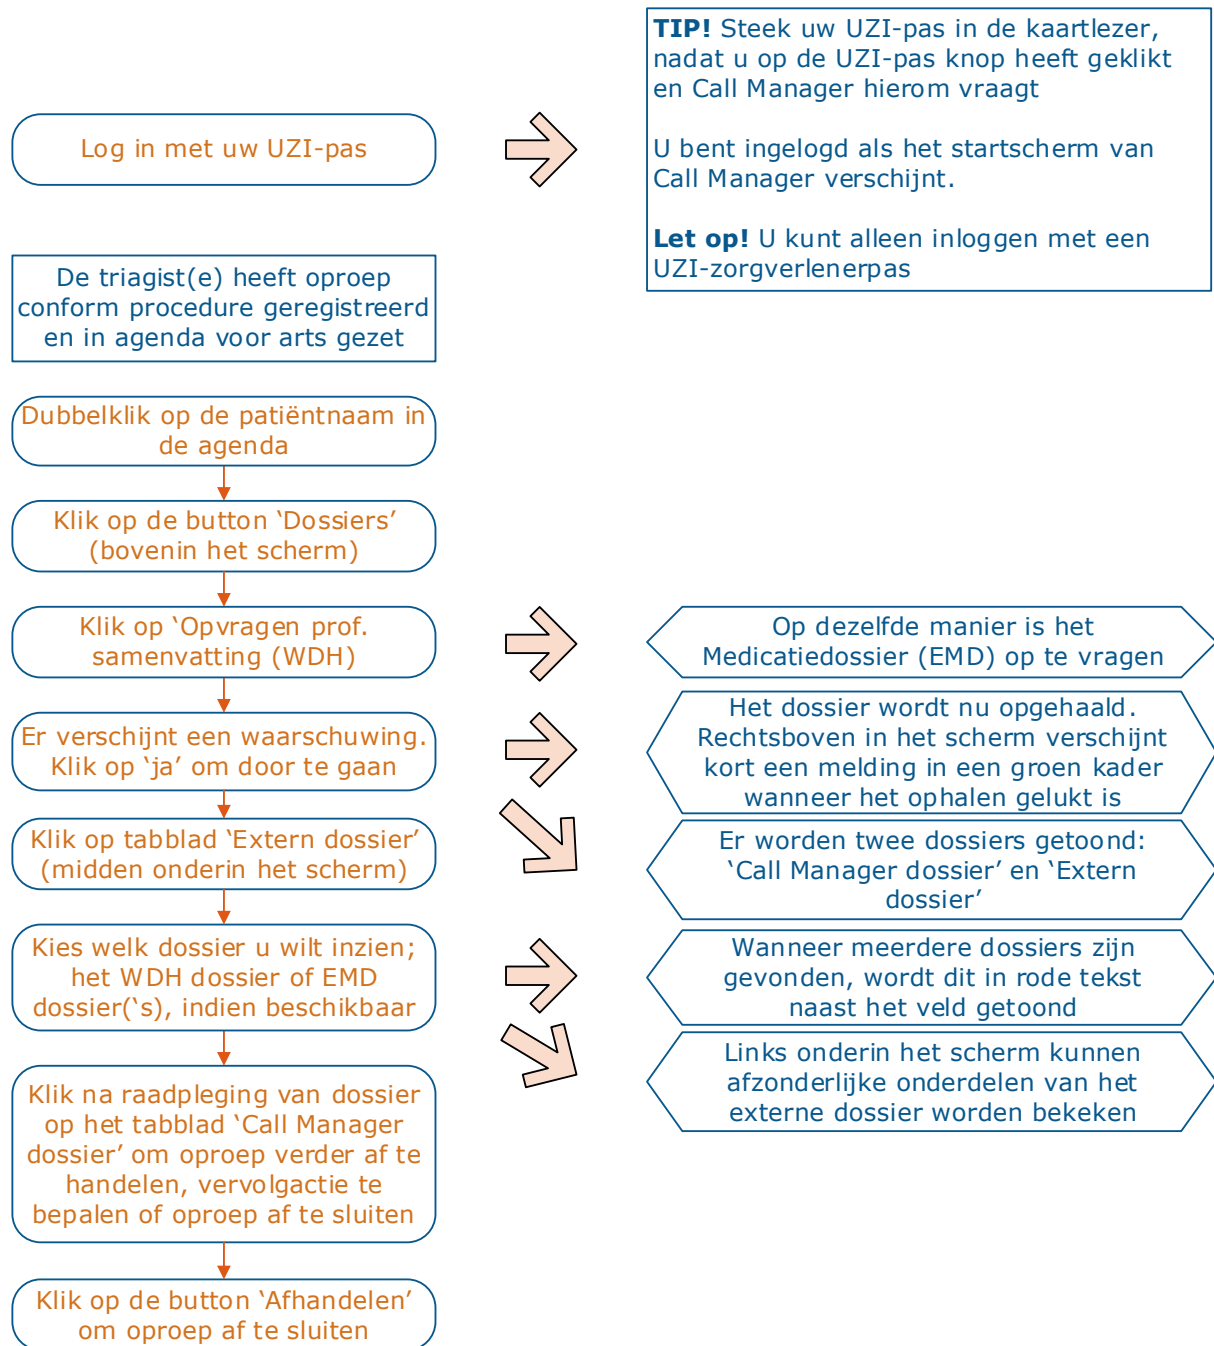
Log in met uw UZI-pas

**TIP!** Steek uw UZI-pas in de kaartlezer, nadat u op de UZI-pas knop heeft geklikt en Call Manager hierom vraagt

U bent ingelogd als het startscherm van Call Manager verschijnt.

**Let op!** U kunt alleen inloggen met een UZI-zorgverlenerpas

De triagist(e) heeft oproep conform procedure geregistreerd en in agenda voor arts gezet

Dubbelklik op de patiëntnaam in de agenda

Klik op de button 'Dossiers' (bovenin het scherm)

Klik op 'Opvragen prof. samenvatting (WDH)

Op dezelfde manier is het Medicatiedossier (EMD) op te vragen

Er verschijnt een waarschuwing. Klik op 'ja' om door te gaan

Het dossier wordt nu opgehaald. Rechtsboven in het scherm verschijnt kort een melding in een groen kader wanneer het ophalen gelukt is

Er worden twee dossiers getoond: 'Call Manager dossier' en 'Extern dossier'

Klik op tabblad 'Extern dossier' (midden onderin het scherm)

Kies welk dossier u wilt inzien; het WDH dossier of EMD dossier('s), indien beschikbaar

Wanneer meerdere dossiers zijn gevonden, wordt dit in rode tekst naast het veld getoond

Links onderin het scherm kunnen afzonderlijke onderdelen van het externe dossier worden bekeken

Klik na raadpleging van dossier op het tabblad 'Call Manager dossier' om oproep verder af te handelen, vervolgactie te bepalen of oproep af te sluiten

Klik op de button 'Afhandelen' om oproep af te sluiten